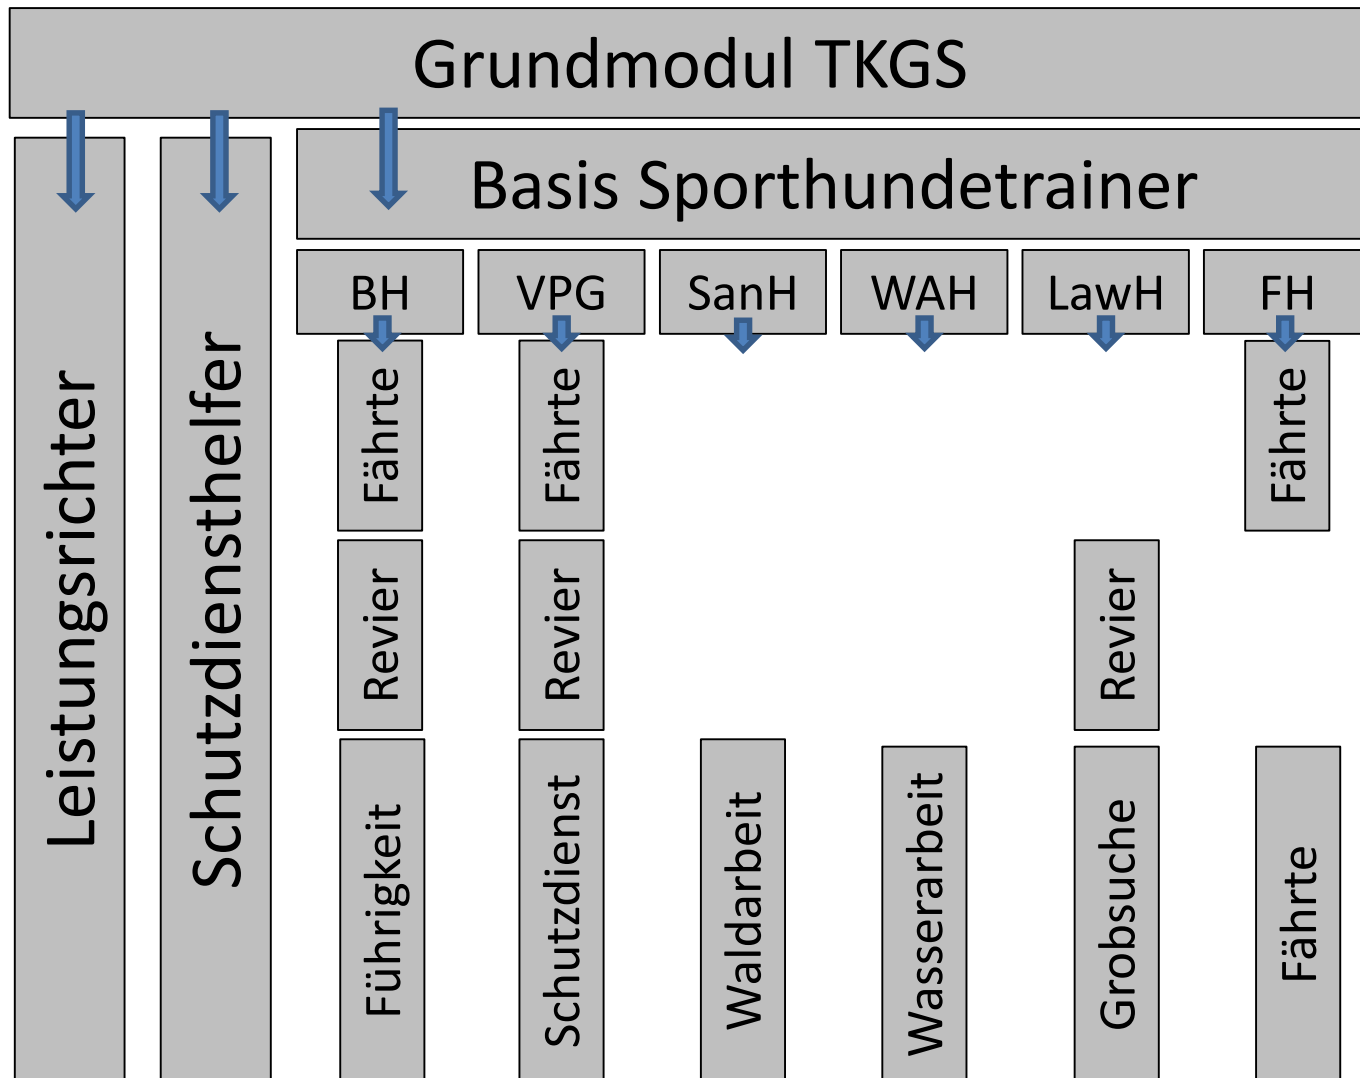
Grundmodul TKGS

Leistungsrichter

Schutzdiensthelfer

Basis Sporthundetrainer

BH

Fährte

Revier

Führigkeit

VPG

Fährte

Revier

Schutzdienst

SanH

Waldarbeit

WAH

Wasserarbeit

LawH

Revier

Grobsuche

FH

Fährte

Fährte